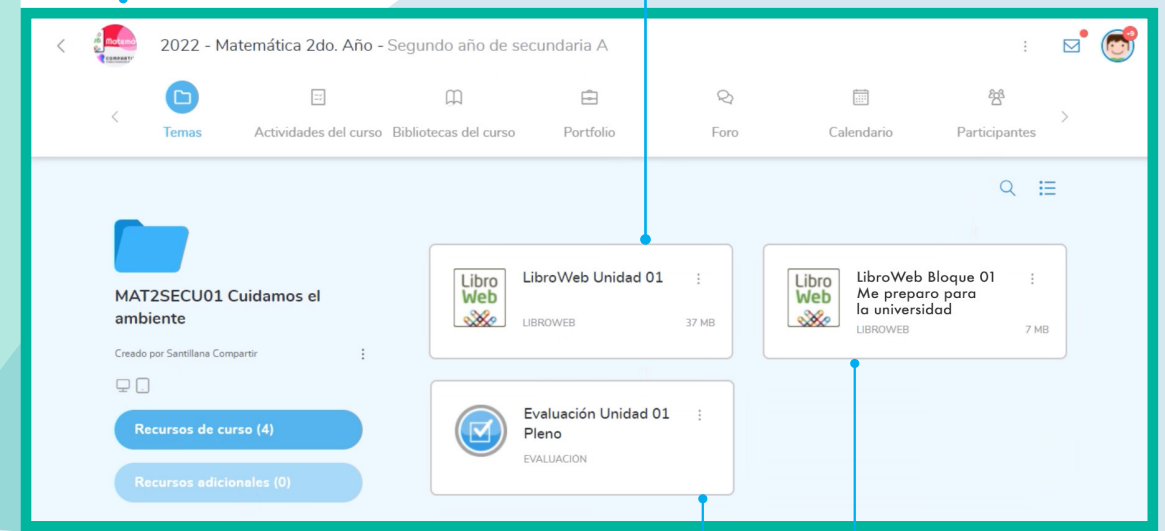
2022 - Matemática 2do. Año - Segundo año de secundaria A

Temas
Actividades del curso
Bibliotecas del curso
Portfolio
Foro
Calendario
Participantes

MAT2SECU01 Cuidamos el ambiente

Creado por Santillana Compartir

Recursos de curso (4)

Recursos adicionales (0)

Libro Web
LibroWeb Unidad 01
LIBROWEB
37 MB

Libro Web
LibroWeb Bloque 01 Me preparo para la universidad
LIBROWEB
7 MB

Evaluación Unidad 01 Pleno
EVALUACION